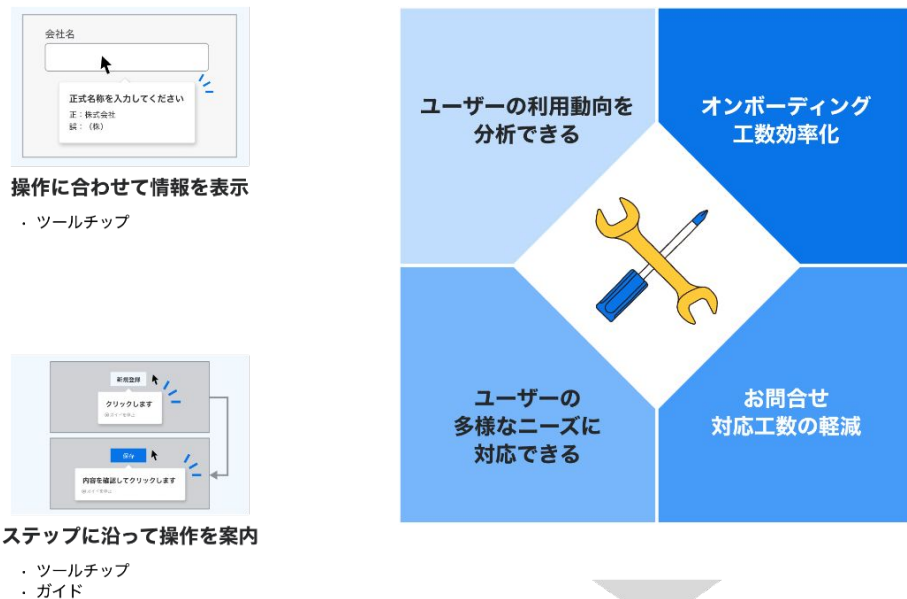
会社名

正式名称を入力してください
正：株式会社
誤：（株）

操作に合わせて情報を表示

・ツールチップ

新規登録

クリックします
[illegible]

保存

内容を確認してクリックします
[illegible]

ステップに沿って操作を案内

・ツールチップ
・ガイド

ユーザーの利用動向を分析できる

オンボーディング工数効率化

ユーザーの多様なニーズに対応できる

お問合せ対応工数の軽減